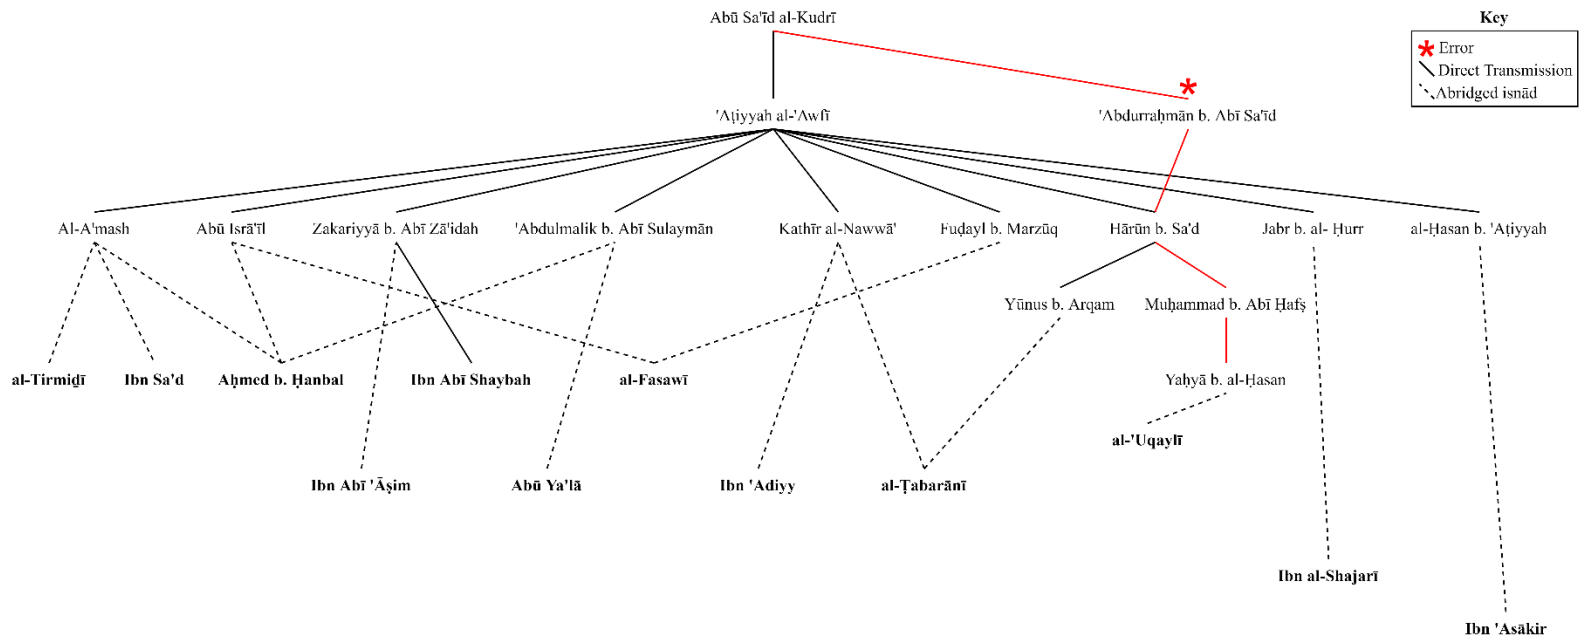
Abū Sa'īd al-Kudrī

Key
* Error
Direct Transmission
Abridged isnād

'Aṭiyyah al-'Awfī

'Abdurraḥmān b. Abī Sa'īd

Al-A'mash

Abū Isrā'īl

Zakariyyā b. Abī Zā'idah

'Abdulmalik b. Abī Sulaymān

Kathīr al-Nawwā'

Fuḍayl b. Marzūq

Hārūn b. Sa'd

Jabr b. al- Ḥurr

al-Ḥasan b. 'Aṭiyyah

Yūnus b. Arqam

Muḥammad b. Abī Ḥafṣ

al-Tirmiḏī

Ibn Sa'd

Aḥmed b. Ḥanbal

Ibn Abī Shaybah

al-Fasawī

Yaḥyā b. al-Ḥasan

al-'Uqaylī

Ibn Abī 'Āṣim

Abū Ya'lā

Ibn 'Adiyy

al-Ṭabarānī

Ibn al-Shajarī

Ibn 'Asākir